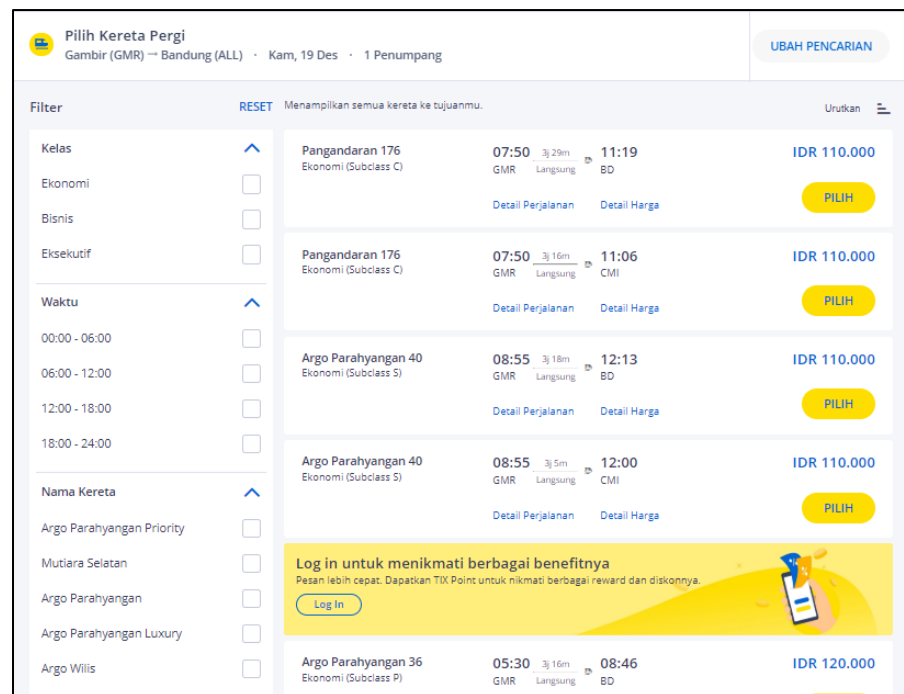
Pilih Kereta Pergi
Gambir (GMR) → Bandung (ALL) · Kam, 19 Des · 1 Penumpang

UBAH PENCARIAN

Filter
RESET
Menampilkan semua kereta ke tujuanmu.
Urutkan

Kelas
Ekonomi
Bisnis
Eksekutif

Waktu
00:00 - 06:00
06:00 - 12:00
12:00 - 18:00
18:00 - 24:00

Nama Kereta
Argo Parahyangan Priority
Mutiara Selatan
Argo Parahyangan
Argo Parahyangan Luxury
Argo Wilis

Pangandaran 176
Ekonomi (Subclass C)
07:50 3j 29m 11:19
GMR Langsung BD
IDR 110.000
PILIH
Detail Perjalanan Detail Harga

Pangandaran 176
Ekonomi (Subclass C)
07:50 3j 16m 11:06
GMR Langsung CMI
IDR 110.000
PILIH
Detail Perjalanan Detail Harga

Argo Parahyangan 40
Ekonomi (Subclass S)
08:55 3j 18m 12:13
GMR Langsung BD
IDR 110.000
PILIH
Detail Perjalanan Detail Harga

Argo Parahyangan 40
Ekonomi (Subclass S)
08:55 3j 5m 12:00
GMR Langsung CMI
IDR 110.000
PILIH
Detail Perjalanan Detail Harga

Log in untuk menikmati berbagai benefitnya
Pesan lebih cepat. Dapatkan TIX Point untuk nikmati berbagai reward dan diskonnya.
Log In

Argo Parahyangan 36
Ekonomi (Subclass P)
05:30 3j 16m 08:46
GMR Langsung BD
IDR 120.000